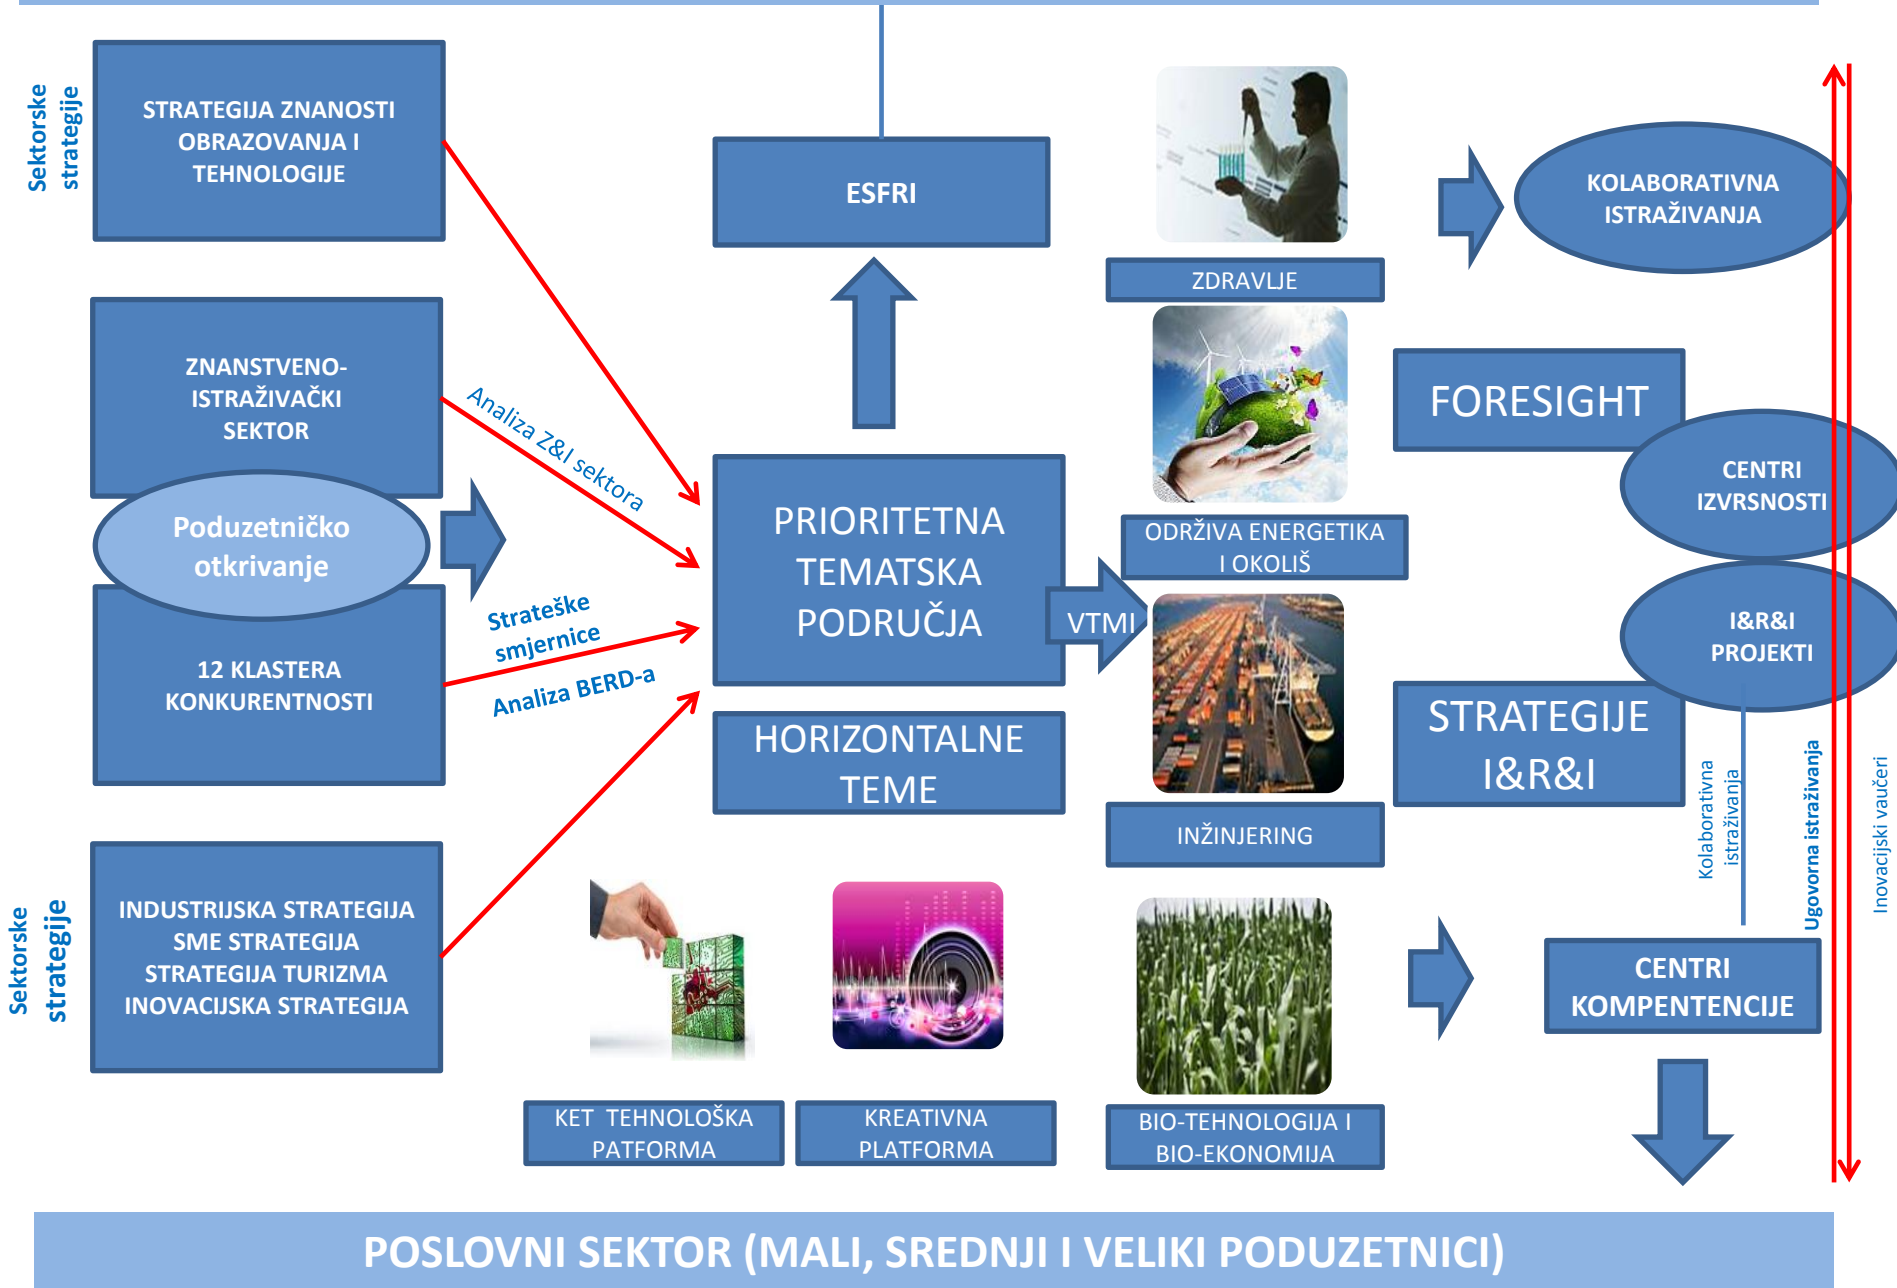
Sektorske strategije

STRATEGIJA ZNANOSTI OBRAZOVANJA I TEHNOLOGIJE

ZNANSTVENO-ISTRAŽIVAČKI SEKTOR

Poduzetničko otkrivanje

12 KLASTERA KONKURENTNOSTI

Sektorske strategije

INDUSTRIJSKA STRATEGIJA SME STRATEGIJA STRATEGIJA TURIZMA INOVACIJSKA STRATEGIJA

Analiza Z&I sektora

Strateške smjernice

Analiza BERD-a

ESFRI

PRIORITETNA TEMATSKA PODRUČJA

VTMI

HORIZONTALNE TEME

ZDRAVLJE

ODRŽIVA ENERGETIKA I OKOLIŠ

INŽINJERING

KET TEHNOLOŠKA PATFORMA

KREATIVNA PLATFORMA

BIO-TEHNOLOGIJA I BIO-EKONOMIJA

KOLABORATIVNA ISTRAŽIVANJA

FORESIGHT

CENTRI IZVRSNOSTI

I&R&I PROJEKTI

STRATEGIJE I&R&I

Kolaborativna istraživanja

Ugovorna istraživanja

Inovacijski vaučeri

CENTRI KOMPENTENCIJE

POSLOVNI SEKTOR (MALI, SREDNJI I VELIKI PODUZETNICI)